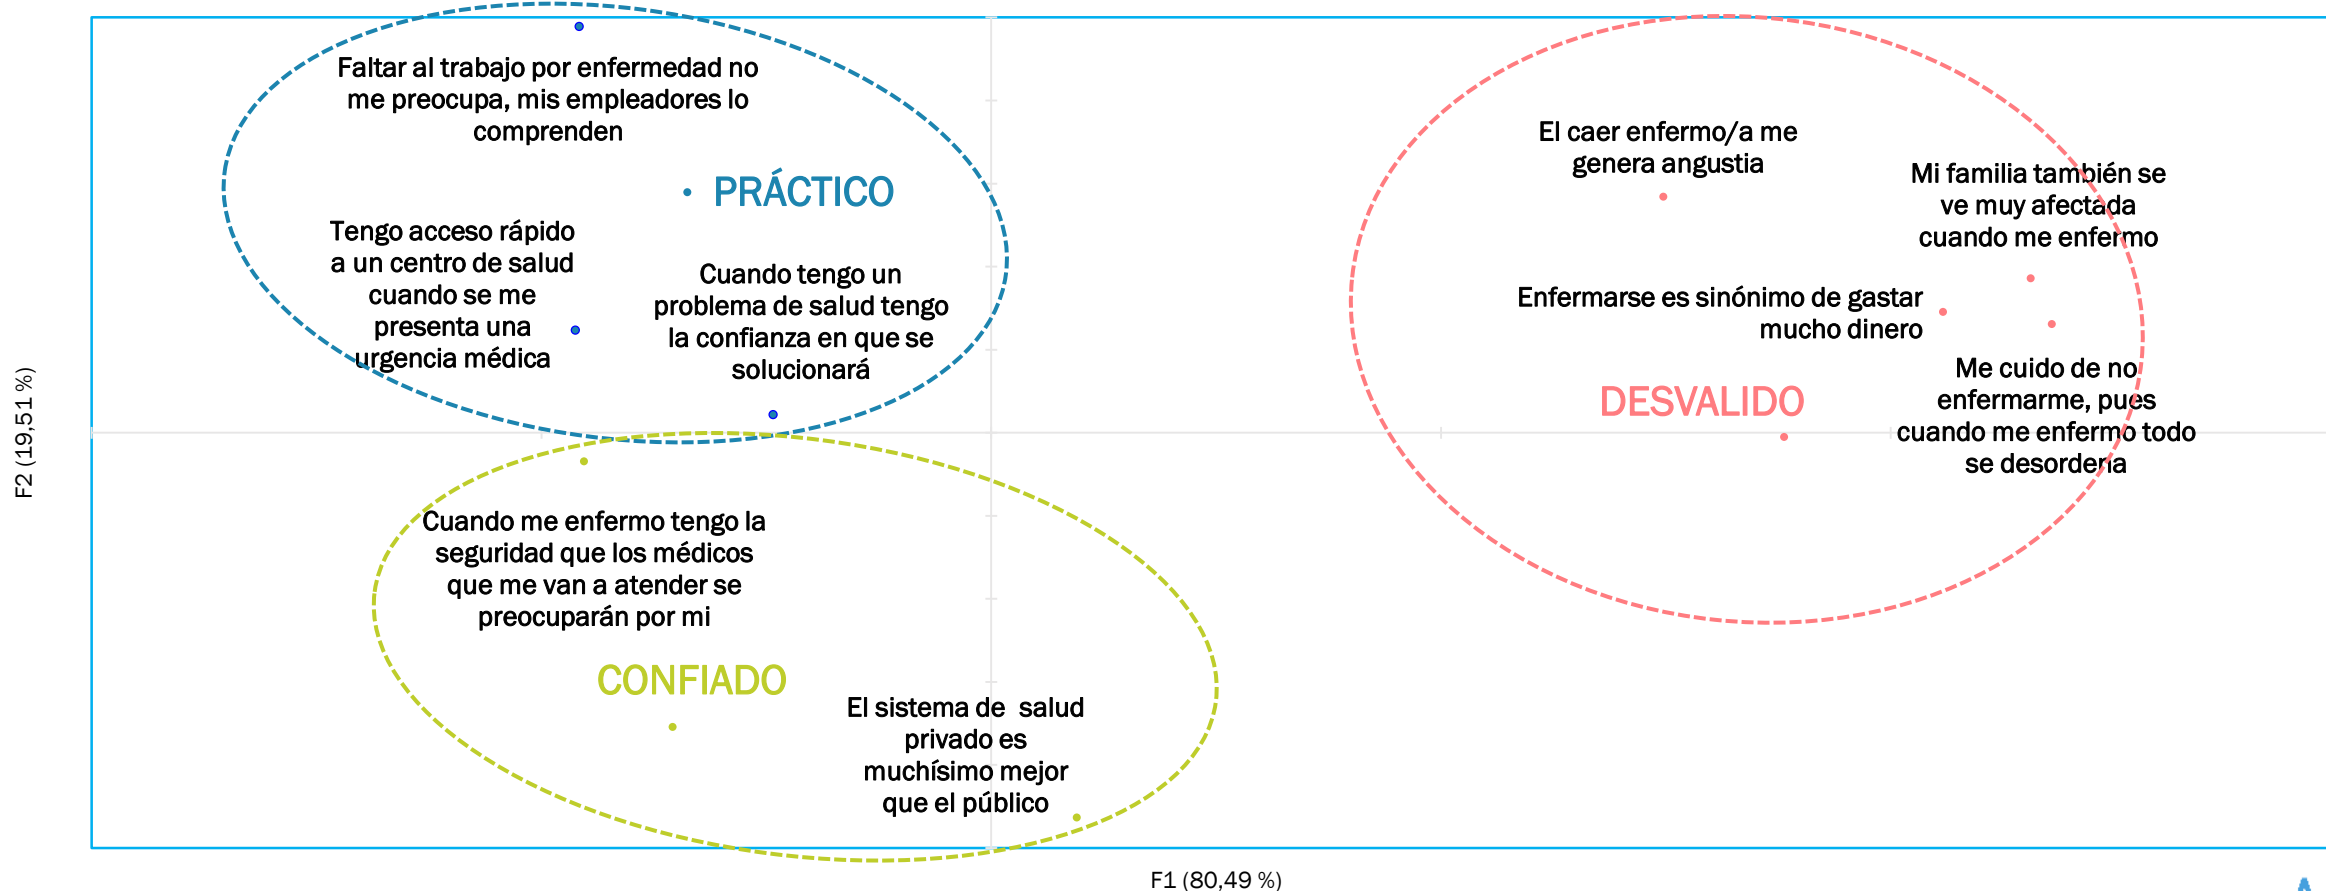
Faltar al trabajo por enfermedad no me preocupa, mis empleadores lo comprenden

PRÁCTICO

Tengo acceso rápido a un centro de salud cuando se me presenta una urgencia médica

Cuando tengo un problema de salud tengo la confianza en que se solucionará

El caer enfermo/a me genera angustia

Mi familia también se ve muy afectada cuando me enfermo

Enfermarse es sinónimo de gastar mucho dinero

Me cuido de no enfermarme, pues cuando me enfermo todo se desordena

DESVALIDO

Cuando me enfermo tengo la seguridad que los médicos que me van a atender se preocuparán por mi

CONFIADO

El sistema de salud privado es muchísimo mejor que el público

F2 (19,51 %)

F1 (80,49 %)